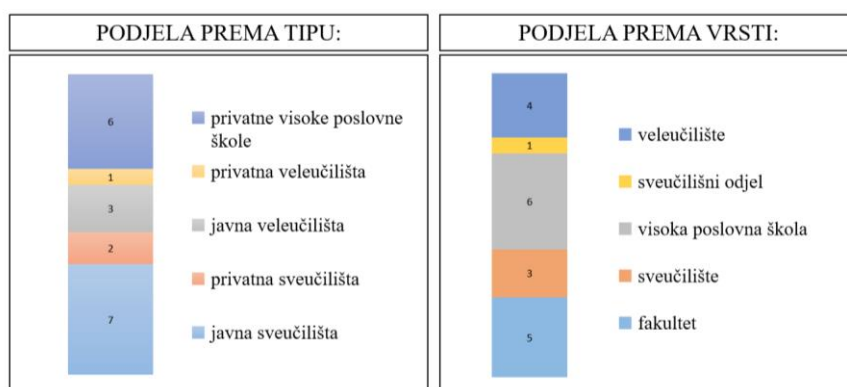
PODJELA PREMA TIPU:

6
1
3
2
7

privatne visoke poslovne škole
privatna veleučilišta
javna veleučilišta
privatna sveučilišta
javna sveučilišta

PODJELA PREMA VRSTI:

4
1
6
3
5

veleučilište
sveučilišni odjel
visoka poslovna škola
sveučilište
fakultet